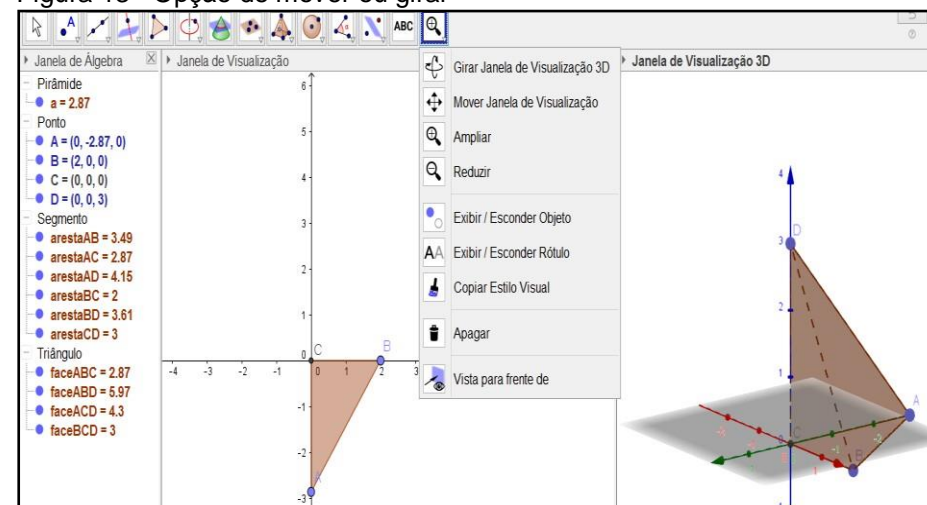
Figura 15 - Opção de mover ou girar

ABC

Janela de Álgebra
Pirâmide
a = 2.87
Ponto
A = (0, -2.87, 0)
B = (2, 0, 0)
C = (0, 0, 0)
D = (0, 0, 3)
Segmento
arestaAB = 3.49
arestaAC = 2.87
arestaAD = 4.15
arestaBC = 2
arestaBD = 3.61
arestaCD = 3
Triângulo
faceABC = 2.87
faceABD = 5.97
faceACD = 4.3
faceBCD = 3

Janela de Visualização
6
5
4
3
2
1
0
-1
-2
-3
-4
-3
-2
-1
0
1
2
3
C
B
A

Girar Janela de Visualização 3D
Mover Janela de Visualização
Ampliar
Reduzir
Exibir / Esconder Objeto
Exibir / Esconder Rótulo
Copiar Estilo Visual
Apagar
Vista para frente de

Janela de Visualização 3D
4
3
2
1
D
A
B
C